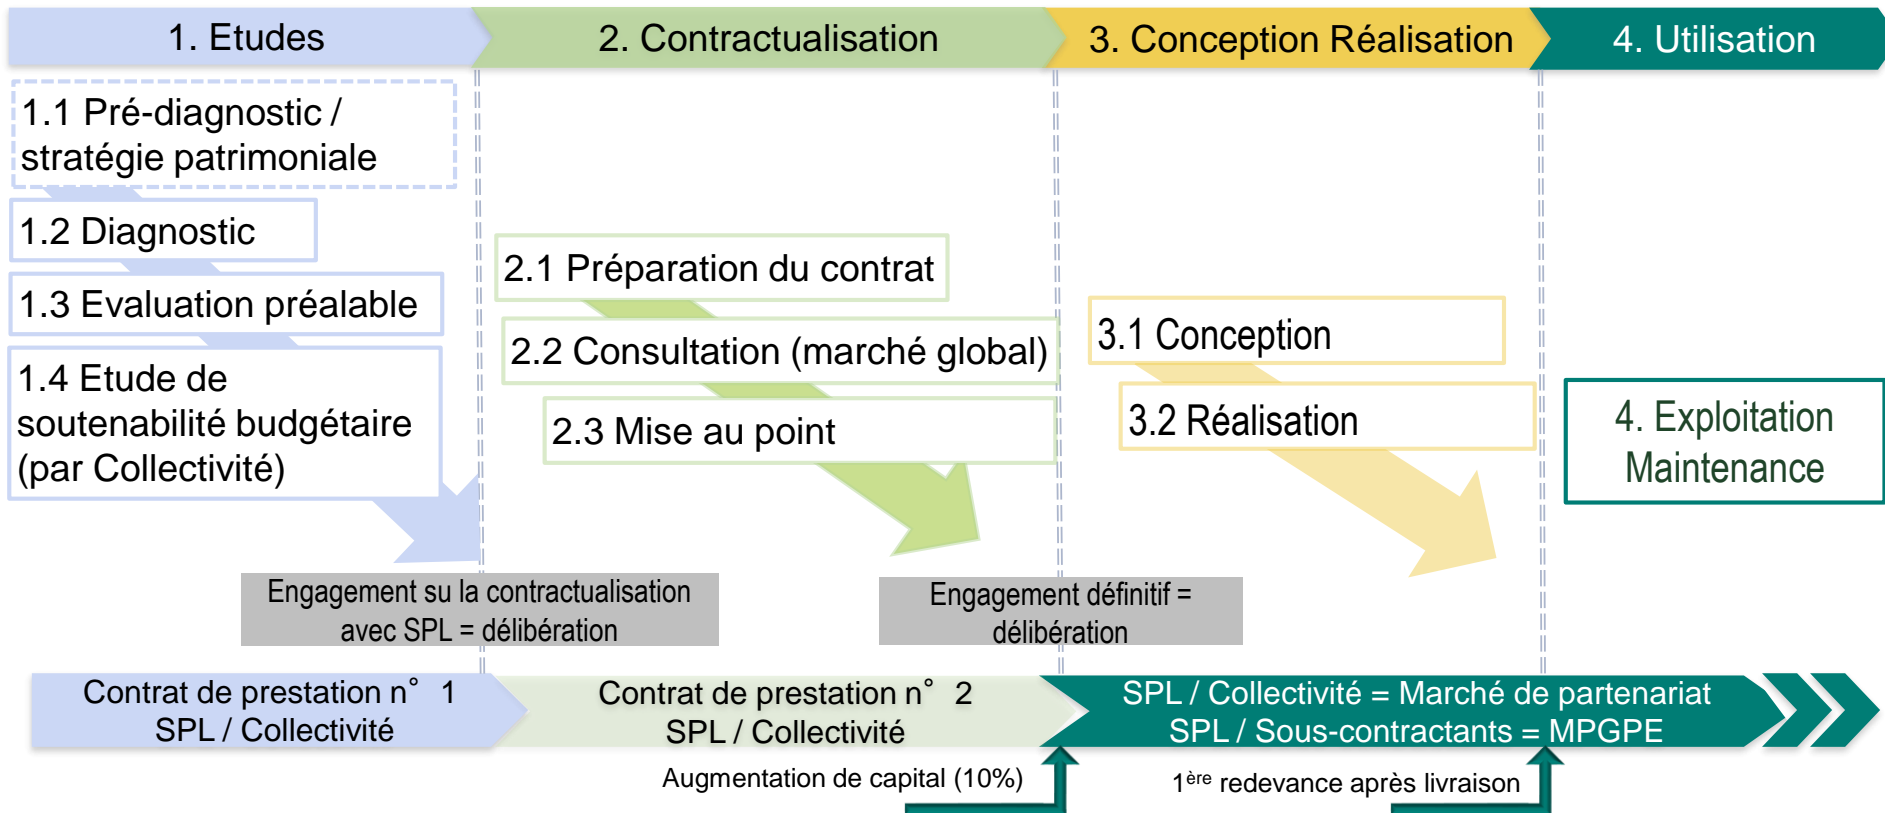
1. Etudes

2. Contractualisation

3. Conception Réalisation

4. Utilisation

1.1 Pré-diagnostic / stratégie patrimoniale

1.2 Diagnostic

1.3 Evaluation préalable

1.4 Etude de soutenabilité budgétaire (par Collectivité)

2.1 Préparation du contrat

2.2 Consultation (marché global)

2.3 Mise au point

3.1 Conception

3.2 Réalisation

4. Exploitation Maintenance

Engagement su la contractualisation avec SPL = délibération

Engagement définitif = délibération

Contrat de prestation n° 1
SPL / Collectivité

Contrat de prestation n° 2
SPL / Collectivité

SPL / Collectivité = Marché de partenariat
SPL / Sous-contractants = MPGPE

Augmentation de capital (10%)

1$^{ère}$ redevance après livraison